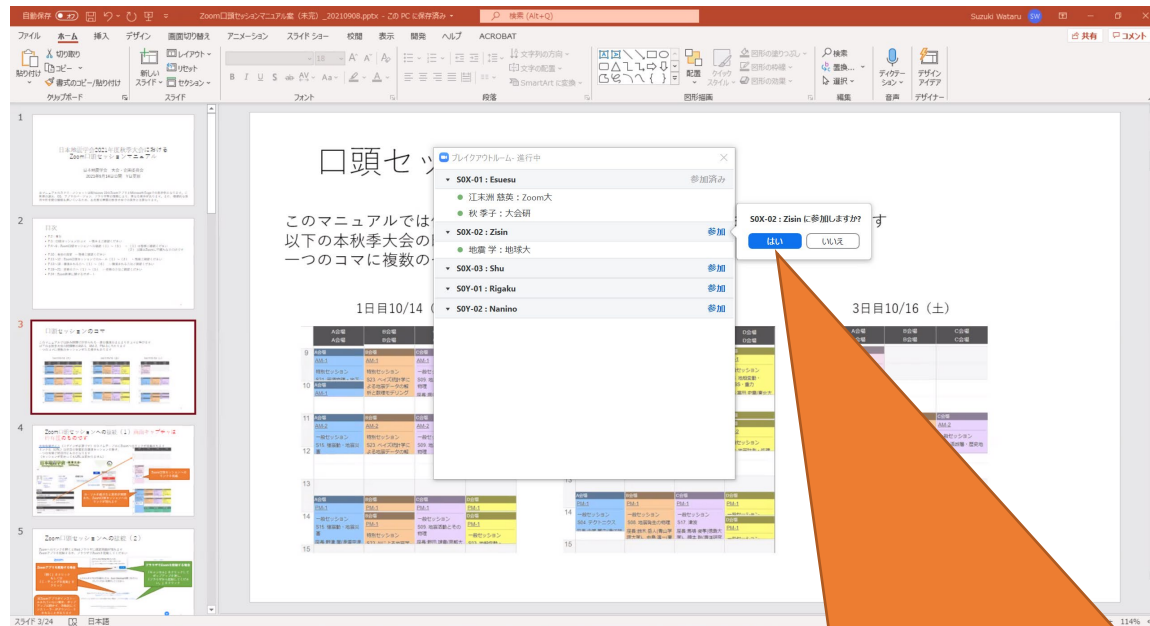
自動保存 オフ Zoom口頭セッションマニュアル案（未完）_20210908.pptx - この PC に保存済み 検索 (Alt+Q) Suzuki Wataru SW

ファイル ホーム 挿入 デザイン 画面切り替え アニメーション スライド ショー 校閲 表示 開発 ヘルプ ACROBAT 共有 コメント

貼り付け 切り取り コピー 書式のコピー/貼り付け クリップボード 新しいスライド レイアウト リセット セクション スライド フォント 段落 文字列の方向 文字の配置 SmartArt に変換 配置 クイックスタイル 図形の塗りつぶし 図形の枠線 図形の効果 図形描画 検索 置換 選択 編集 ディクテーション 音声 デザインアイデア デザイナー

1
2
3
4
5

口頭セッ

このマニュアルでは 以下の本秋季大会の 一つのコマに複数の

す

1日目10/14（

3日目10/16（土）

ブレイクアウトルーム - 進行中

S0X-01 : Esuesu 参加済み
江末洲 慈英：Zoom大
秋 季子：大会研
S0X-02 : Zisin 参加
地震 学：地球大
S0X-03 : Shu 参加
S0Y-01 : Rigaku 参加
S0Y-02 : Nanino 参加

S0X-02 : Zisin に参加しますか?
はい いいえ

スライド 3/24 日本語 114%